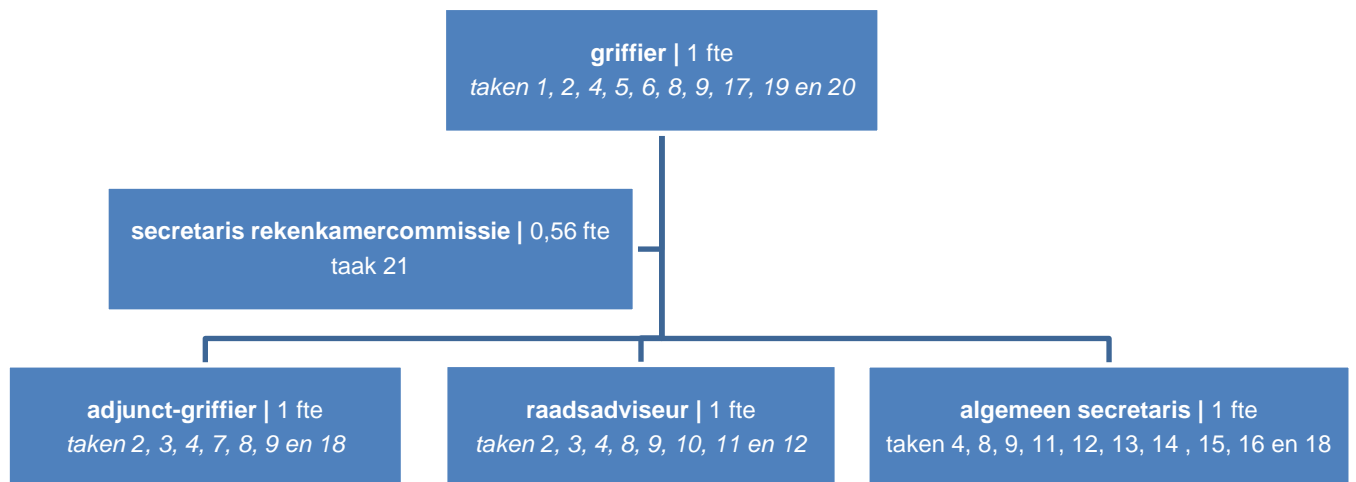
**griffier |** 1 fte
*taken 1, 2, 4, 5, 6, 8, 9, 17, 19 en 20*

**secretaris rekenkamercommissie |** 0,56 fte
taak 21

**adjunct-griffier |** 1 fte
*taken 2, 3, 4, 7, 8, 9 en 18*

**raadsadviseur |** 1 fte
*taken 2, 3, 4, 8, 9, 10, 11 en 12*

**algemeen secretaris |** 1 fte
taken 4, 8, 9, 11, 12, 13, 14 , 15, 16 en 18